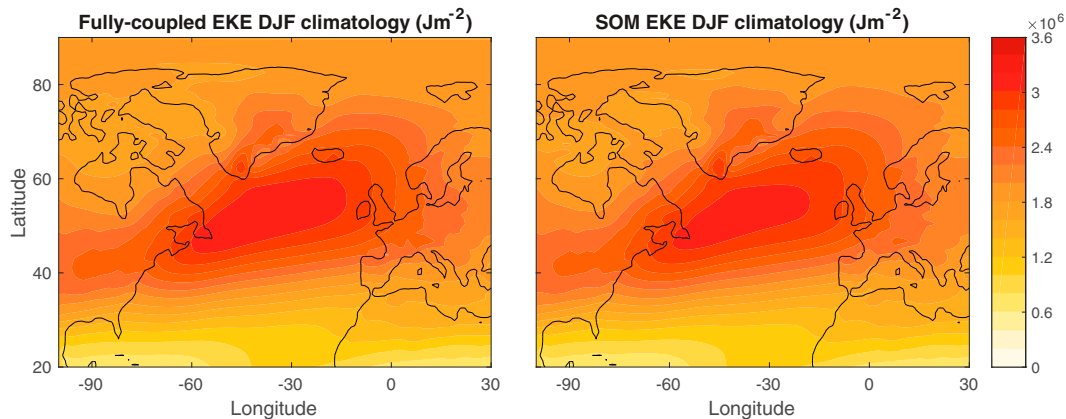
Fully-coupled EKE DJF climatology (Jm$^{-2}$)

Latitude

80
60
40
20

-90 -60 -30 0 30

Longitude

SOM EKE DJF climatology (Jm$^{-2}$)

-90 -60 -30 0 30

Longitude

$\times 10^6$
3.6
3
2.4
1.8
1.2
0.6
0